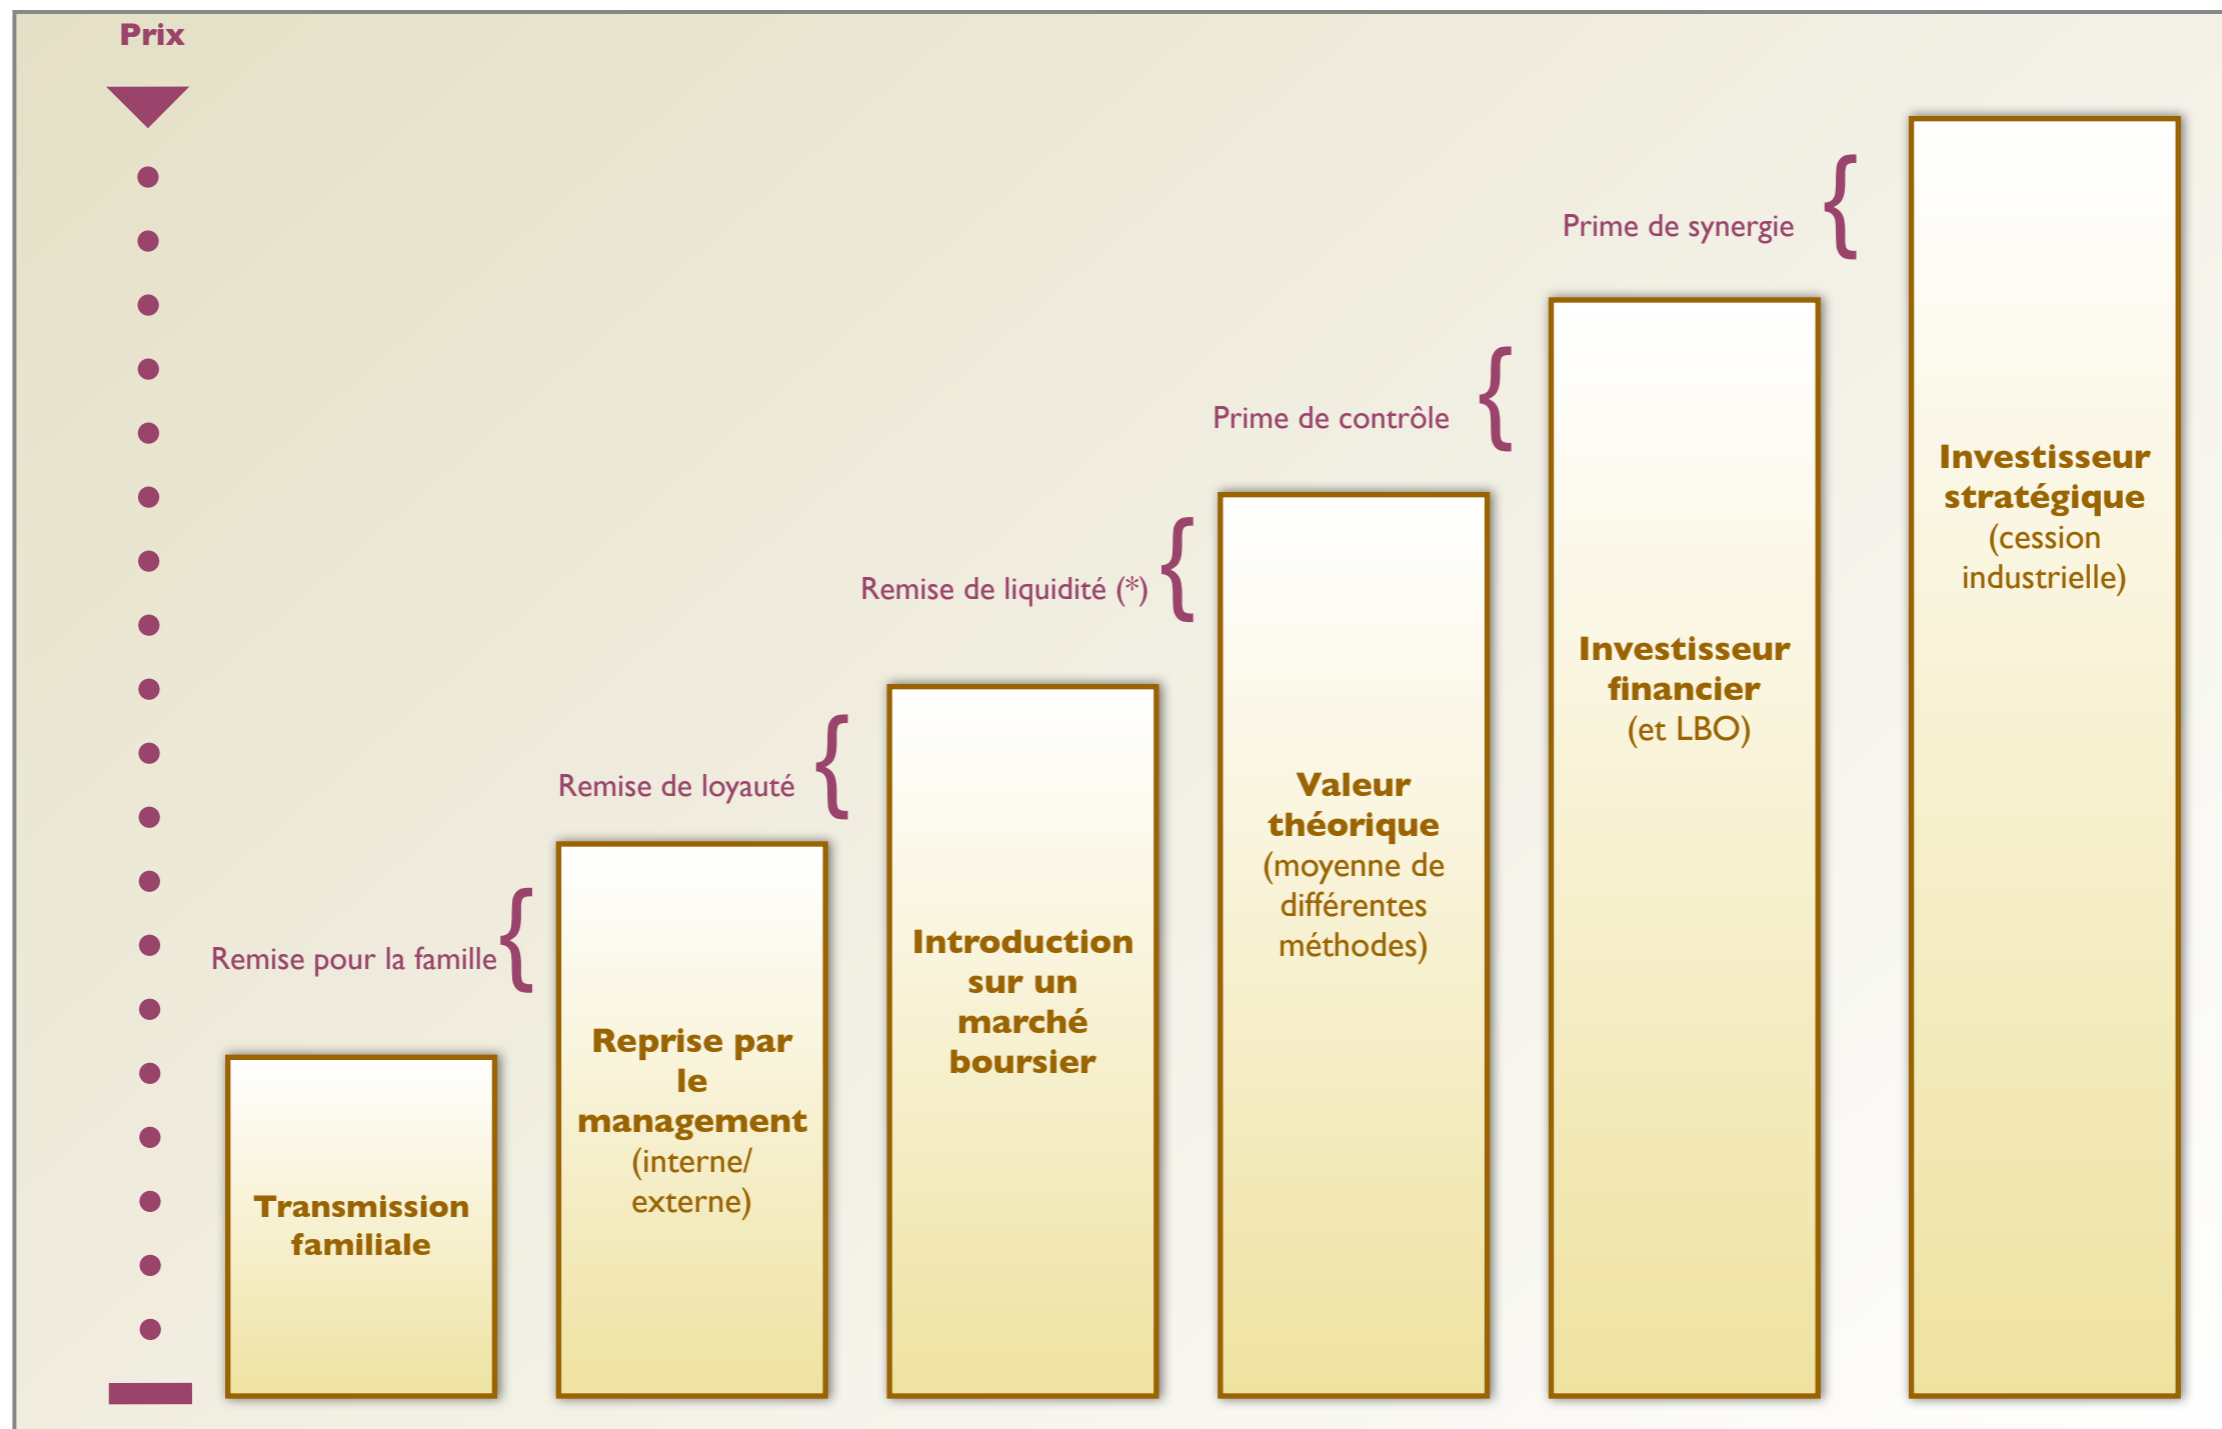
Prix

Prime de synergie

Prime de contrôle

Remise de liquidité (*)

Remise de loyauté

Remise pour la famille

Transmission familiale

Reprise par le management (interne/ externe)

Introduction sur un marché boursier

Valeur théorique (moyenne de différentes méthodes)

Investisseur financier (et LBO)

Investisseur stratégique (cession industrielle)